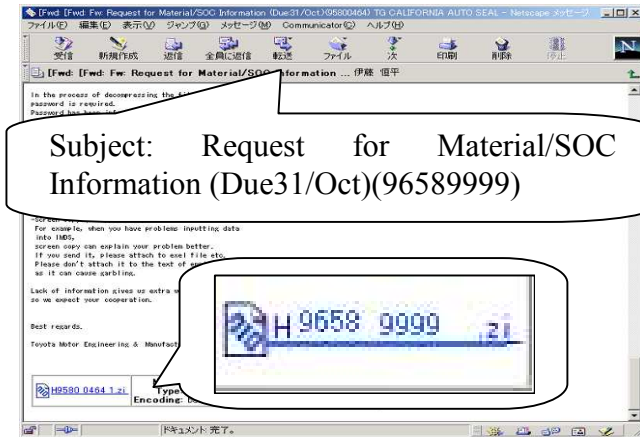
[Fwd: [Fwd: Fw: Request for Material/SOC Information (Due31/Oct)(95800464) TG CALIFORNIA AUTO SEAL - Netscape メッセージ

ファイル(F) 編集(E) 表示(V) ジャンプ(G) メッセージ(M) Communicator(C) ヘルプ(H)

受信 新規作成 返信 全員に返信 転送 ファイル 次 印刷 削除 停止

[Fwd: [Fwd: Fw: Request for Material/SOC Information ... 伊藤 恒平

In the process of decompressing the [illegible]
password is required.
Password has been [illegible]

Subject: Request for Material/SOC Information (Due31/Oct)(96589999)

-Screen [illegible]
For example, when you have problems inputting data into IMDS,
screen copy can explain your problem better.
If you send it, please attach to exel file etc.
Please don't attach it to the text of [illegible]
as it can cause garbling.

Lack of information gives us extra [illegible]
so we expect your cooperation.

Best regards.

Toyota Motor Engineering & Manufact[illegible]

H9658 9999 .zi

H9580 0464 1.zi

Type
Encoding: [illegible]

ドキュメント: 完了。